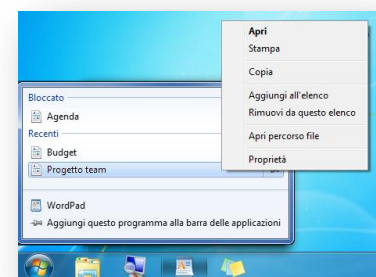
Bloccato
Agenda
Recenti
Budget
Progetto team
WordPad
Aggiungi questo programma alla barra delle applicazioni

Apri
Stampa
Copia
Aggiungi all'elenco
Rimuovi da questo elenco
Apri percorso file
Proprietà